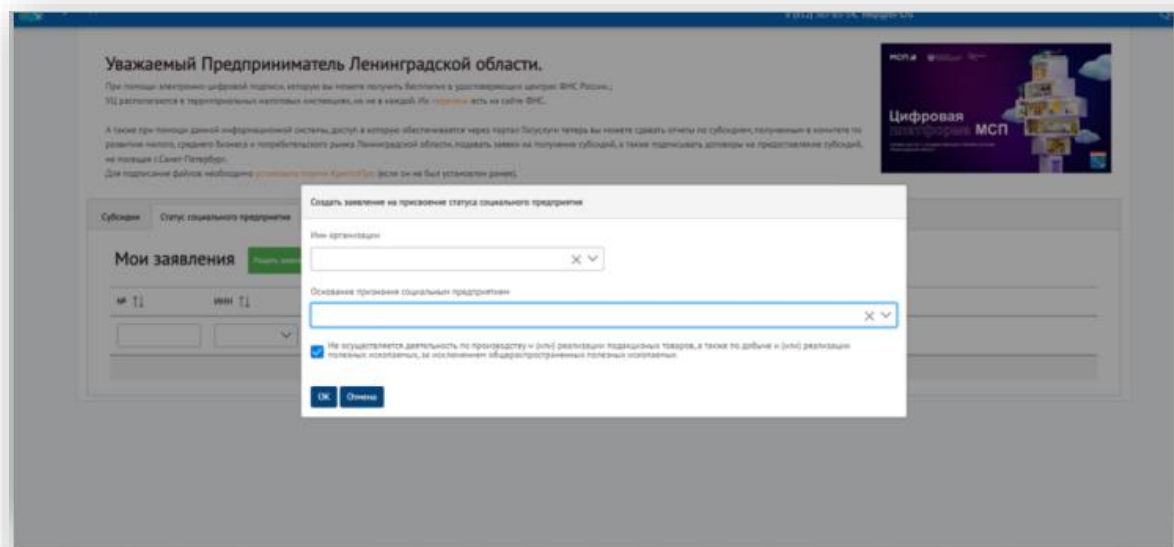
Уважаемый Предприниматель Ленинградской области.

При помощи электронно-цифровой подписи, которую вы можете получить бесплатно в удостоверяющем центре ФНС России, УЦ располагается в территориальных налоговых инспекциях, но не в каждой. Их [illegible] есть на сайте ФНС.

А также при помощи данной информационной системы, доступ в которую обеспечивается через портал Госуслуги теперь вы можете сдавать отчеты по субсидиям, полученным в комитете по развитию малого, среднего бизнеса и потребительского рынка Ленинградской области, подавать заявки на получение субсидий, а также подписывать договоры на предоставление субсидий, не покидая г.Санкт-Петербург.
Для подписания файлов необходимо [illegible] (если он не был установлен ранее).

Цифровая платформа МСП

Субсидии Статус социального предприятия

Мои заявления

№ ИНН

Создать заявление на присвоение статуса социального предприятия

Имя организации

Основание признания социальным предприятием

Не осуществляется деятельность по производству и (или) реализации подакцизных товаров, а также по добыче и (или) реализации полезных ископаемых, за исключением общераспространенных полезных ископаемых.

OK Отмена